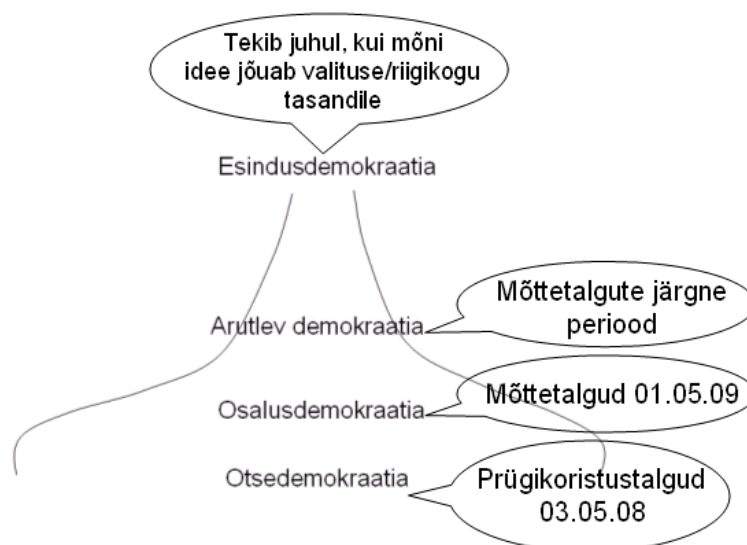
Tekib juhul, kui mõni idee jõuab valituse/riigikogu tasandile

Esindusdemokraatia

Arutlev demokraatia

Mõttetalgute järgne periood

Osalusdemokraatia

Mõttetalgud 01.05.09

Otsedemokraatia

Prügikoristustalgud 03.05.08